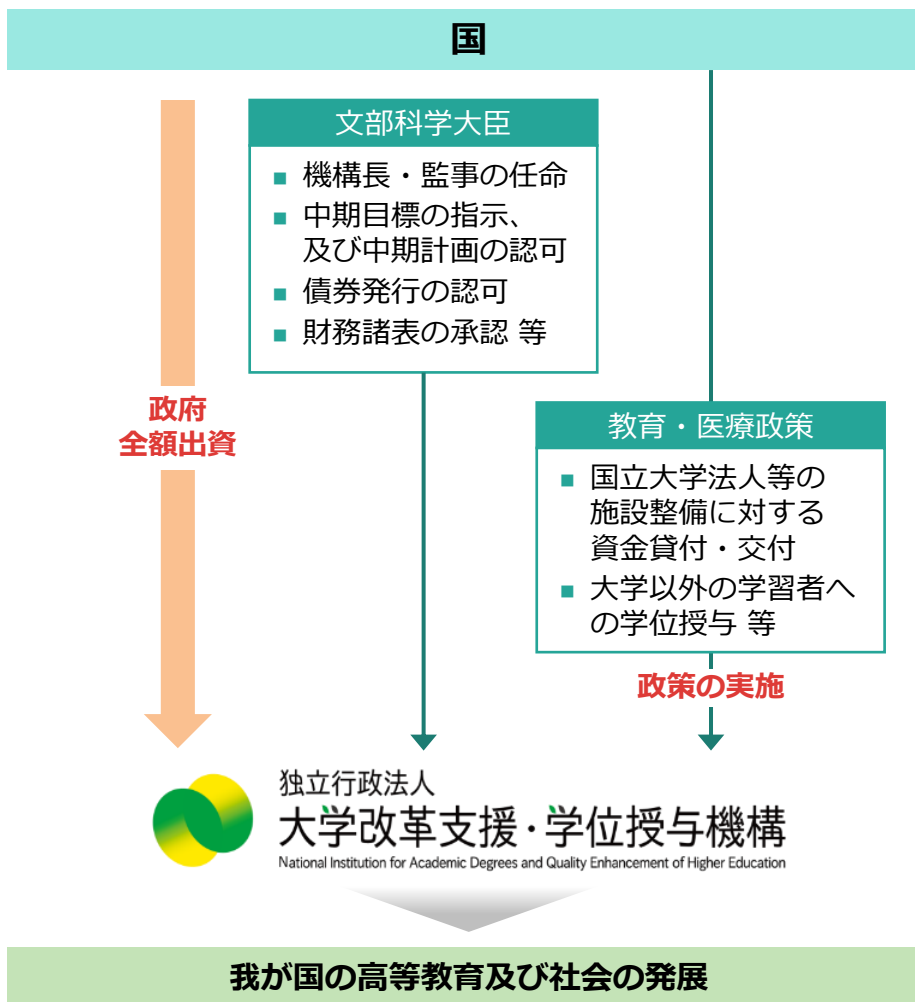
国

文部科学大臣

- 機構長・監事の任命
- 中期目標の指示、及び中期計画の認可
- 債券発行の認可
- 財務諸表の承認 等

政府
全額出資

教育・医療政策

- 国立大学法人等の施設整備に対する資金貸付・交付
- 大学以外の学習者への学位授与 等

政策の実施

独立行政法人
大学改革支援・学位授与機構
National Institution for Academic Degrees and Quality Enhancement of Higher Education

我が国の高等教育及び社会の発展